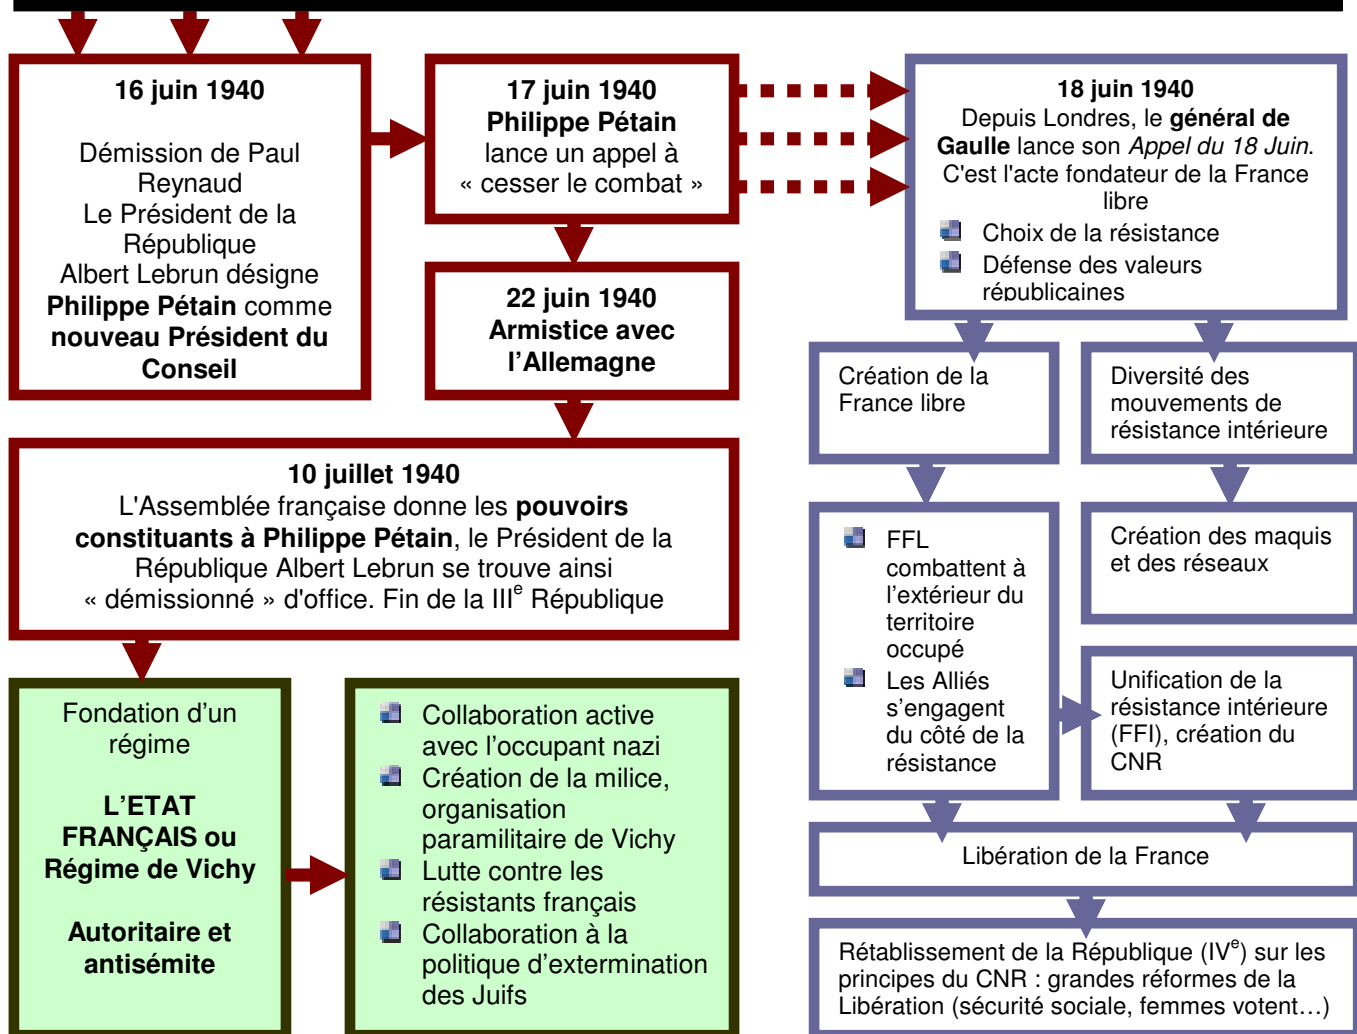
**16 juin 1940**

Démission de Paul Reynaud
Le Président de la République
Albert Lebrun désigne **Philippe Pétain** comme **nouveau Président du Conseil**

**17 juin 1940**
**Philippe Pétain**
lance un appel à « cesser le combat »

**22 juin 1940**
**Armistice avec l'Allemagne**

**18 juin 1940**
Depuis Londres, le **général de Gaulle** lance son *Appel du 18 Juin*. C'est l'acte fondateur de la France libre

- Choix de la résistance
- Défense des valeurs républicaines

Création de la France libre

Diversité des mouvements de résistance intérieure

**10 juillet 1940**
L'Assemblée française donne les **pouvoirs constituants à Philippe Pétain**, le Président de la République Albert Lebrun se trouve ainsi « démissionné » d'office. Fin de la III$^{e}$ République

- FFL combattent à l'extérieur du territoire occupé
- Les Alliés s'engagent du côté de la résistance

Création des maquis et des réseaux

Unification de la résistance intérieure (FFI), création du CNR

Fondation d'un régime

**L'ETAT FRANÇAIS ou Régime de Vichy**

**Autoritaire et antisémite**

- Collaboration active avec l'occupant nazi
- Création de la milice, organisation paramilitaire de Vichy
- Lutte contre les résistants français
- Collaboration à la politique d'extermination des Juifs

Libération de la France

Rétablissement de la République (IV$^{e}$) sur les principes du CNR : grandes réformes de la Libération (sécurité sociale, femmes votent…)